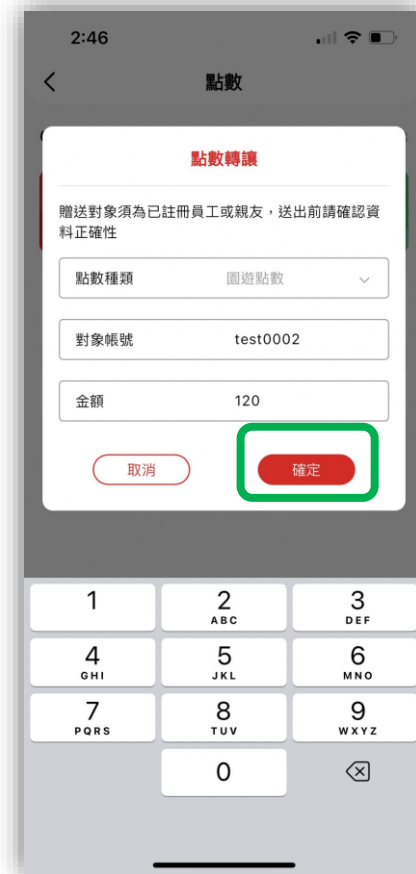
2:46

<

點數

點數轉讓

贈送對象須為已註冊員工或親友，送出前請確認資料正確性

點數種類 園遊點數

對象帳號 test0002

金額 120

取消

確定

1

2 ABC

3 DEF

4 GHI

5 JKL

6 MNO

7 PQRS

8 TUV

9 WXYZ

0